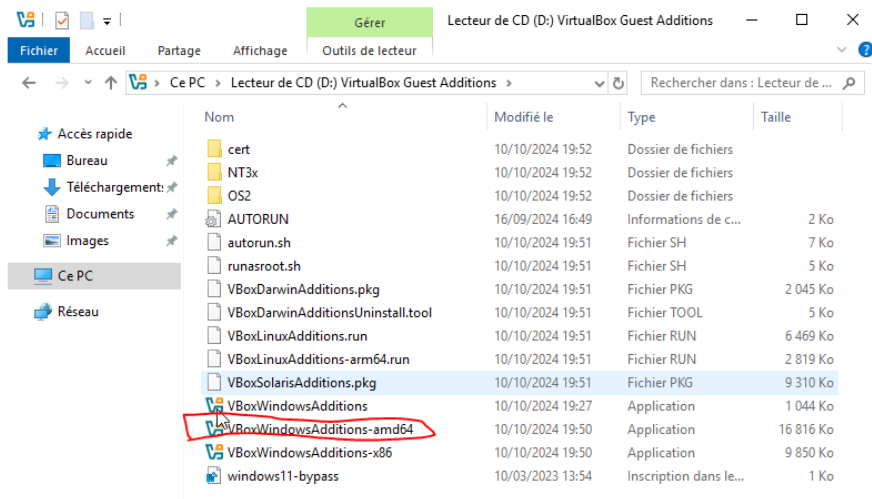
Gérer
Lecteur de CD (D:) VirtualBox Guest Additions

Fichier | Accueil | Partage | Affichage | Outils de lecteur

Ce PC > Lecteur de CD (D:) VirtualBox Guest Additions >
Rechercher dans : Lecteur de ...

Accès rapide
Bureau
Téléchargements
Documents
Images
Ce PC
Réseau

| Nom | Modifié le | Type | Taille |
|---|---|---|---|
| cert | 10/10/2024 19:52 | Dossier de fichiers | |
| NT3x | 10/10/2024 19:52 | Dossier de fichiers | |
| OS2 | 10/10/2024 19:52 | Dossier de fichiers | |
| AUTORUN | 16/09/2024 16:49 | Informations de c... | 2 Ko |
| autorun.sh | 10/10/2024 19:51 | Fichier SH | 7 Ko |
| runasroot.sh | 10/10/2024 19:51 | Fichier SH | 5 Ko |
| VBoxDarwinAdditions.pkg | 10/10/2024 19:51 | Fichier PKG | 2 045 Ko |
| VBoxDarwinAdditionsUninstall.tool | 10/10/2024 19:51 | Fichier TOOL | 5 Ko |
| VBoxLinuxAdditions.run | 10/10/2024 19:51 | Fichier RUN | 6 469 Ko |
| VBoxLinuxAdditions-arm64.run | 10/10/2024 19:51 | Fichier RUN | 2 819 Ko |
| VBoxSolarisAdditions.pkg | 10/10/2024 19:51 | Fichier PKG | 9 310 Ko |
| VBoxWindowsAdditions | 10/10/2024 19:27 | Application | 1 044 Ko |
| VBoxWindowsAdditions-amd64 | 10/10/2024 19:50 | Application | 16 816 Ko |
| VBoxWindowsAdditions-x86 | 10/10/2024 19:50 | Application | 9 850 Ko |
| windows11-bypass | 10/03/2023 13:54 | Inscription dans le... | 1 Ko |